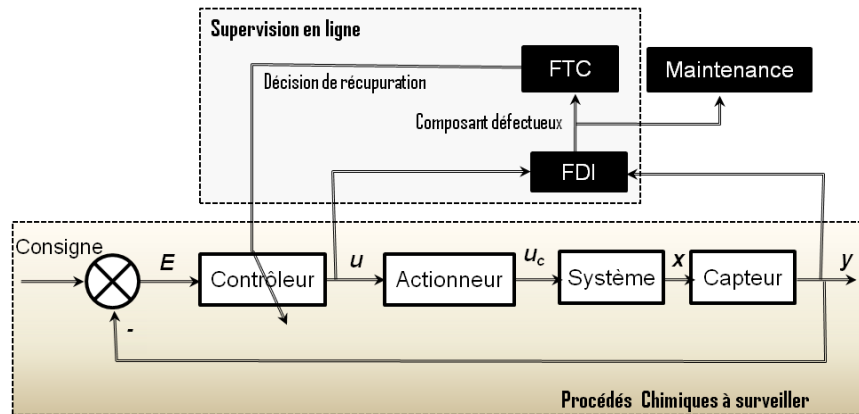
Supervision en ligne

FTC

Maintenance

Décision de récupuration

Composant défectueux

FDI

Consigne

$E$

Contrôleur

$u$

Actionneur

$u_c$

Système

$x$

Capteur

$y$

-

Procédés Chimiques à surveiller